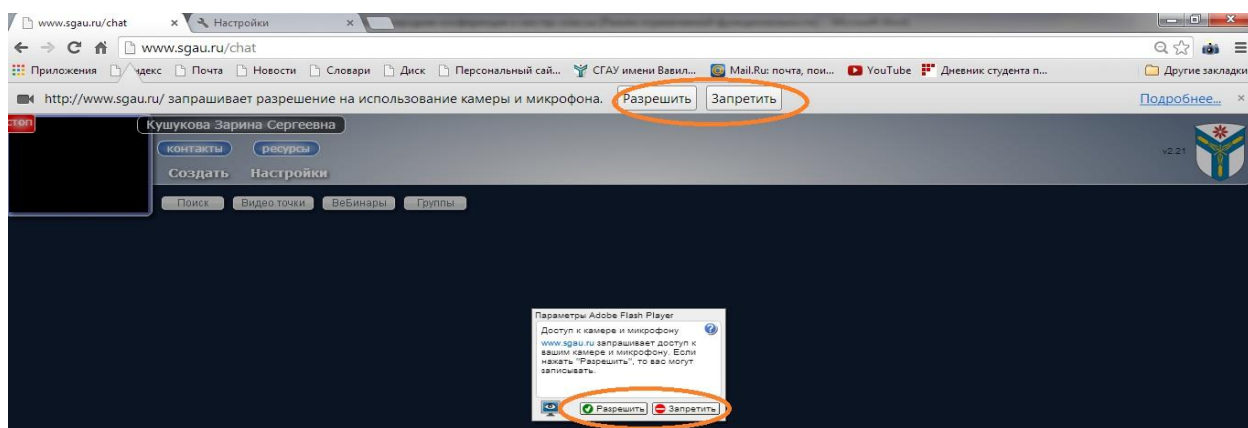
www.sgau.ru/chat
Настройки
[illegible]

www.sgau.ru/chat

Приложения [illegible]ндекс Почта Новости Словари Диск Персональный сай... СГАУ имени Вавил... Mail.Ru: почта, пои... YouTube Дневник студента п... Другие закладки

http://www.sgau.ru/ запрашивает разрешение на использование камеры и микрофона. Разрешить Запретить Подробнее... ×

стоп
Кушукова Зарина Сергеевна
контакты ресурсы
Создать Настройки
Поиск Видео точки ВеБинары Группы
v2.21

Параметры Adobe Flash Player
Доступ к камере и микрофону
www.sgau.ru запрашивает доступ к вашим камере и микрофону. Если нажать "Разрешить", то вас могут записывать.
Разрешить Запретить